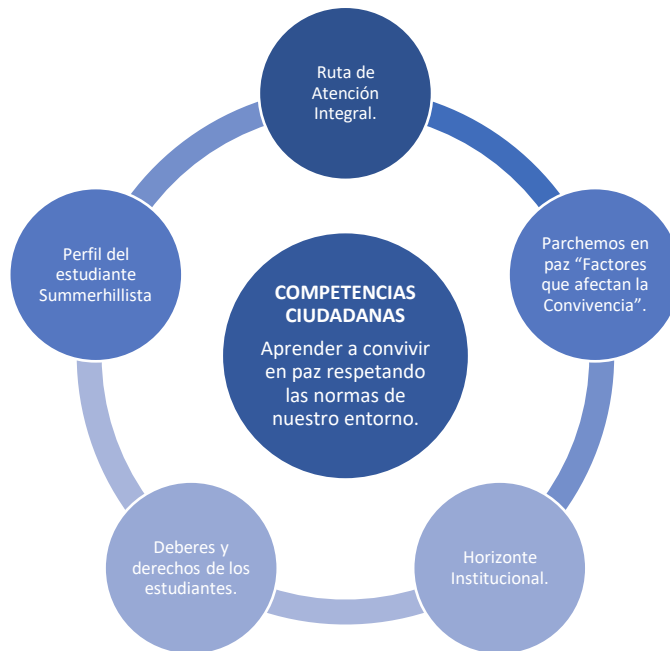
COMPETENCIAS CIUDADANAS

Aprender a convivir en paz respetando las normas de nuestro entorno.

Ruta de Atención Integral.

Parchemos en paz “Factores que afectan la Convivencia”.

Horizonte Institucional.

Deberes y derechos de los estudiantes.

Perfil del estudiante Summerhillista